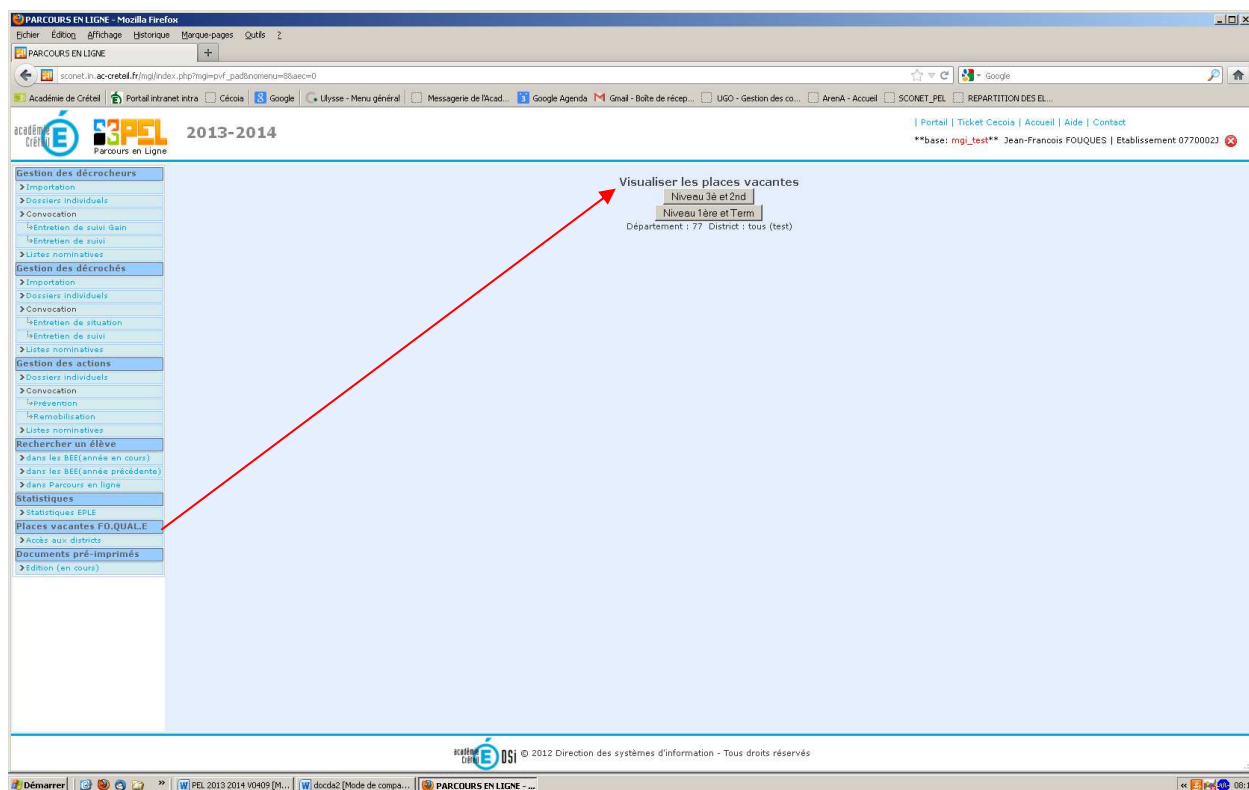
PARCOURS EN LIGNE - Mozilla Firefox

Fichier Édition Affichage Historique Marque-pages Outils ?

PARCOURS EN LIGNE +

sconet.in.ac-creteil.fr/mgi/index.php?mgi=pvf_pad&nomenu=8&aec=0

Google

Académie de Créteil Portail intranet intra Cécoia Google Ulysse - Menu général Messagerie de l'Acad... Google Agenda Gmail - Boîte de récep... UGO - Gestion des co... ArenA - Accueil SCONET_PEL REPARTITION DES EL...

académie Créteil

Parcours en Ligne

2013-2014

| Portail | Ticket Cecoia | Accueil | Aide | Contact

**base: mgi_test** Jean-Francois FOUQUES | Etablissement 0770002J

Gestion des décrocheurs
Importation
Dossiers individuels
Convocation
Entretien de suivi Gain
Entretien de suivi
Listes nominatives
Gestion des décrochés
Importation
Dossiers individuels
Convocation
Entretien de situation
Entretien de suivi
Listes nominatives
Gestion des actions
Dossiers individuels
Convocation
Prévention
Remobilisation
Listes nominatives
Rechercher un élève
dans les BEE(année en cours)
dans les BEE(année précédente)
dans Parcours en ligne
Statistiques
Statistiques EPLE
Places vacantes FO.QUAL.E
Accès aux districts
Documents pré-imprimés
Edition (en cours)

Visualiser les places vacantes
Niveau 3è et 2nd
Niveau 1ère et Term
Département : 77 District : tous (test)

académie Créteil DSi © 2012 Direction des systèmes d'information - Tous droits réservés

Démarrer | PEL 2013 2014 V0409 [M... | docda2 [Mode de compa... | PARCOURS EN LIGNE - ...